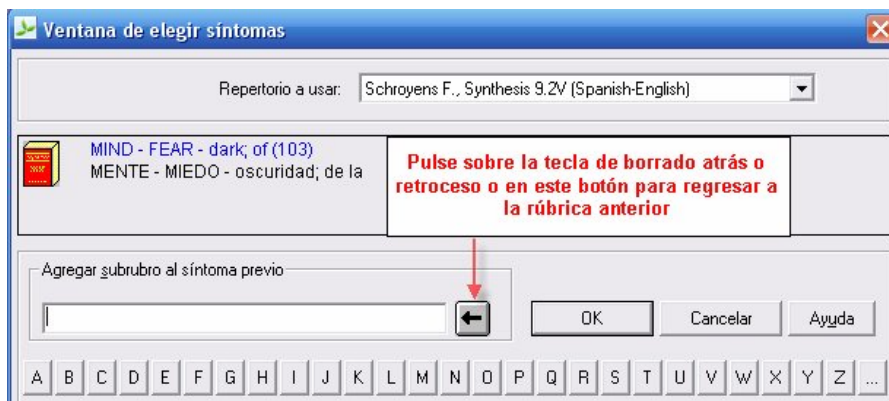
Ventana de elegir síntomas

Repertorio a usar: Schroyens F., Synthesis 9.2V (Spanish-English)

MIND - FEAR - dark; of (103)
MENTE - MIEDO - oscuridad; de la

Pulse sobre la tecla de borrado atrás o retroceso o en este botón para regresar a la rúbrica anterior

Agregar subrubro al síntoma previo

OK Cancelar Ayuda

A B C D E F G H I J K L M N O P Q R S T U V W X Y Z ...